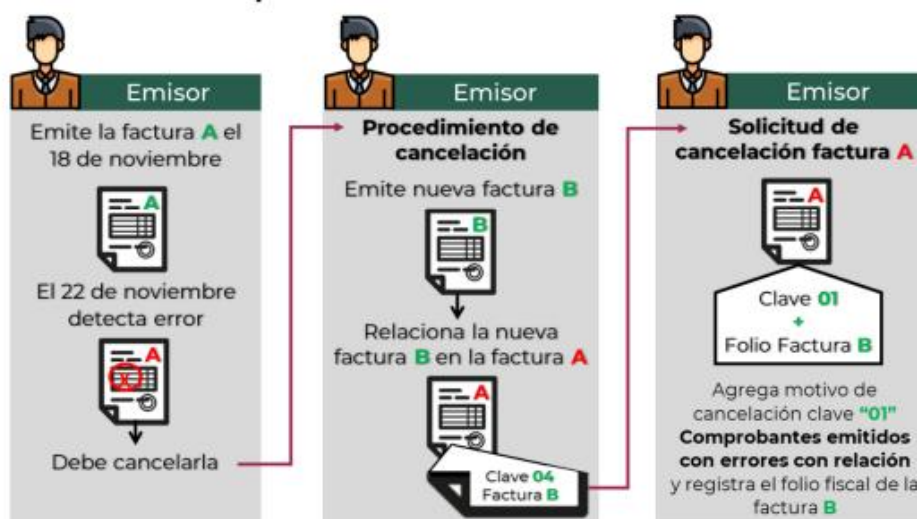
Emisor

Emite la factura A el 18 de noviembre

A

El 22 de noviembre detecta error

A

Debe cancelarla

Emisor

Procedimiento de cancelación

Emite nueva factura B

B

Relaciona la nueva factura B en la factura A

A

Clave 04 Factura B

Emisor

Solicitud de cancelación factura A

A

Clave 01 + Folio Factura B

Agrega motivo de cancelación clave "01" Comprobantes emitidos con errores con relación y registra el folio fiscal de la factura B